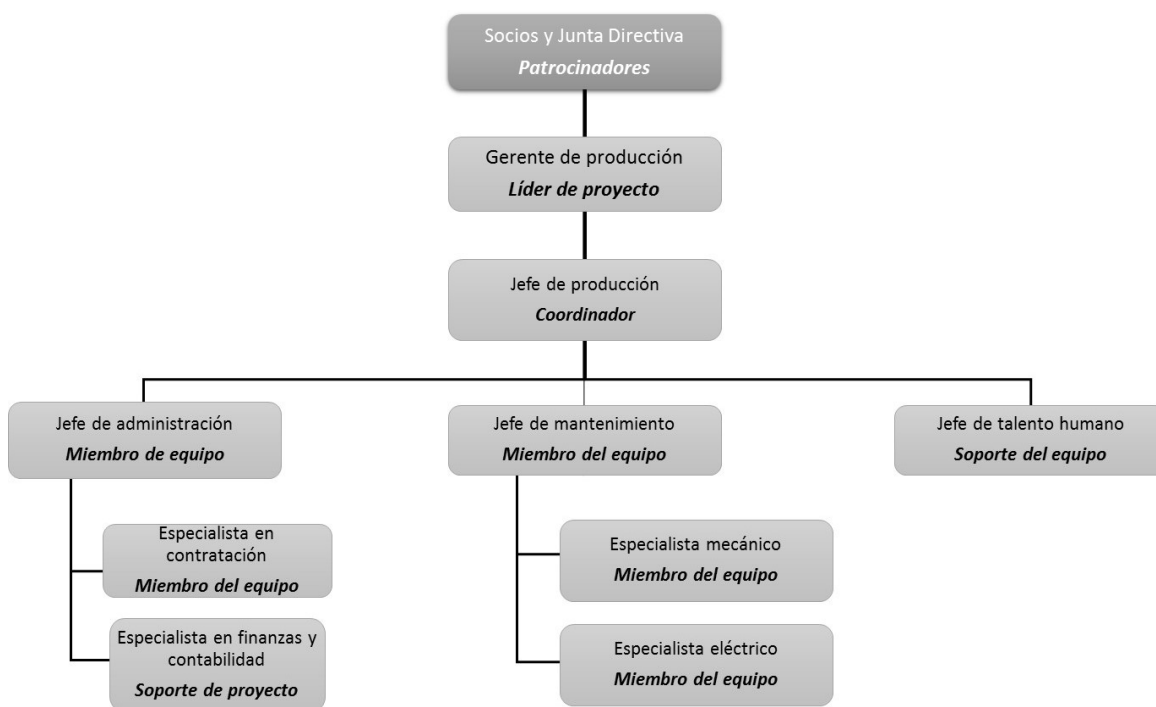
Socios y Junta Directiva
*Patrocinadores*

Gerente de producción
*Líder de proyecto*

Jefe de producción
*Coordinador*

Jefe de administración
*Miembro de equipo*

Jefe de mantenimiento
*Miembro del equipo*

Jefe de talento humano
*Soporte del equipo*

Especialista en contratación
*Miembro del equipo*

Especialista en finanzas y contabilidad
*Soporte de proyecto*

Especialista mecánico
*Miembro del equipo*

Especialista eléctrico
*Miembro del equipo*